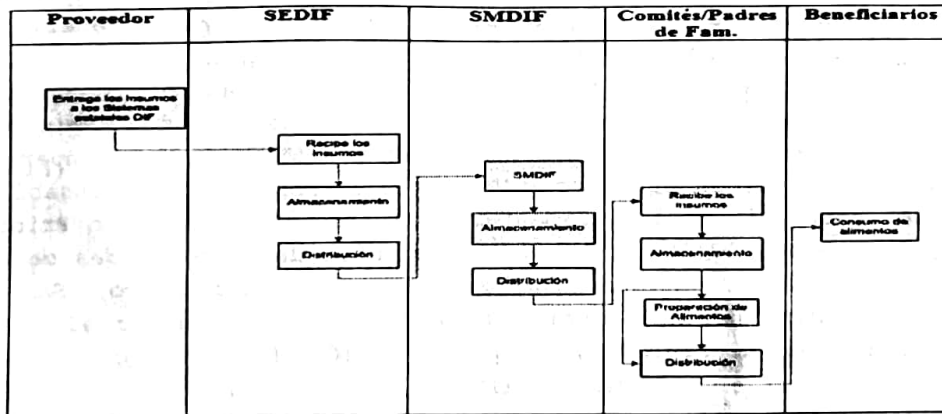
| Proveedor | SEDIF | SMDIF | Comités/Padres de Fam. | Beneficiarios |
|---|---|---|---|---|
| Entrega los insumos a los Sistemas estatales DIF | Recipe los insumos | SMDIF | Recibe los insumos | Consumo de alimentos |
| | Almacenamiento | Almacenamiento | Almacenamiento | |
| | Distribución | Distribución | Preparación de Alimentos | |
| | | | Distribución | |